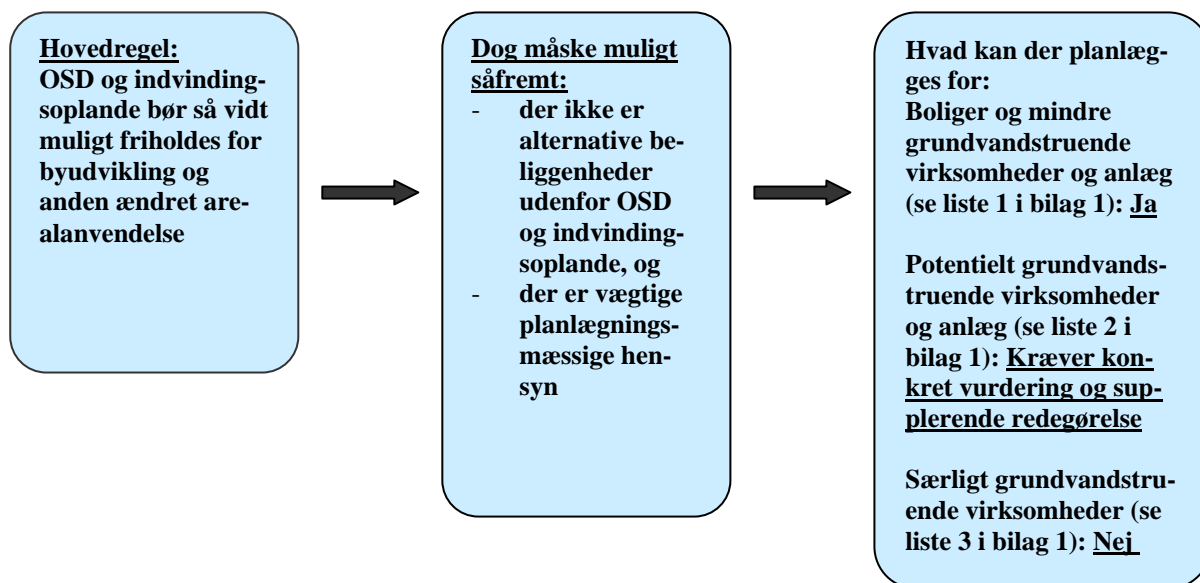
Hovedregel:
OSD og indvindingsoplande bør så vidt muligt friholdes for byudvikling og anden ændret arealanvendelse

Dog måske muligt såfremt:
- der ikke er alternative beliggenheder udenfor OSD og indvindingsoplande, og
- der er vægtige planlægningsmæssige hensyn

Hvad kan der planlægges for:
Boliger og mindre grundvandstruende virksomheder og anlæg (se liste 1 i bilag 1): Ja

Potentielt grundvandstruende virksomheder og anlæg (se liste 2 i bilag 1): Kræver konkret vurdering og supplerende redegørelse

Særligt grundvandstruende virksomheder (se liste 3 i bilag 1): Nej